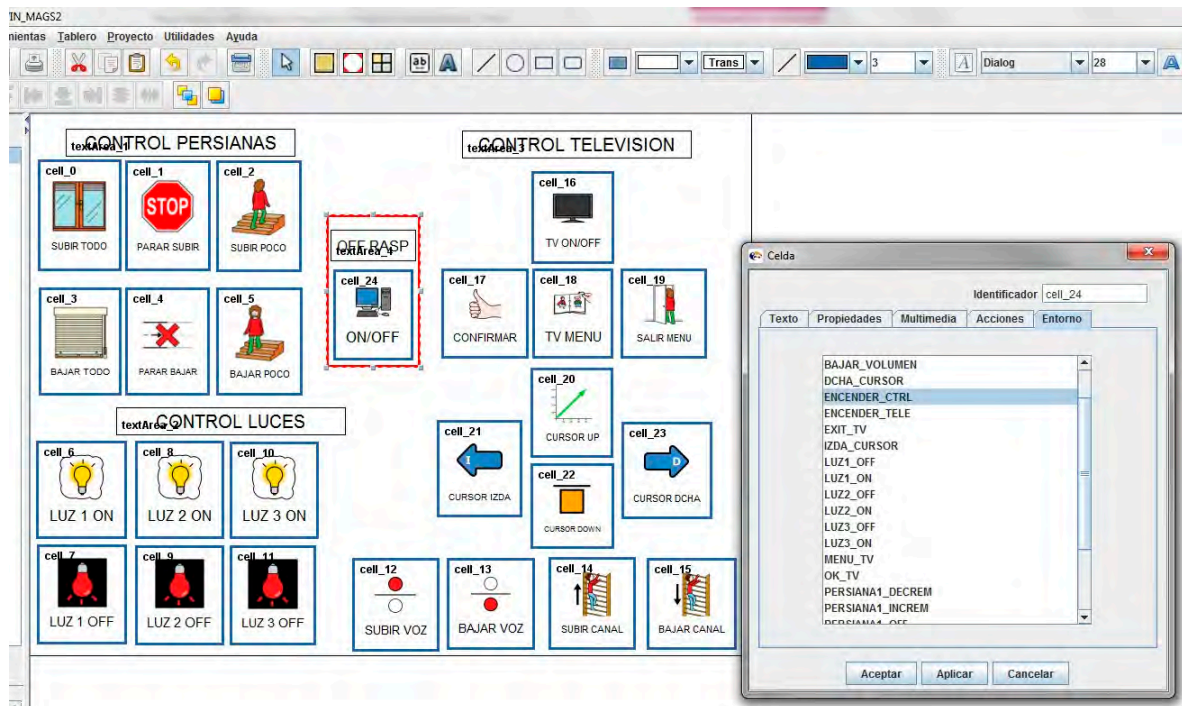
IN_MAGS2

nientas Tablero Proyecto Utilidades Ayuda

Trans 3 Dialog 28

textArea_1 CONTROL PERSIANAS

textArea_3 CONTROL TELEVISION

cell_0
SUBIR TODO

cell_1
STOP
PARAR SUBIR

cell_2
SUBIR POCO

textArea_4 OFF RASP

cell_24
ON/OFF

cell_16
TV ON/OFF

cell_17
CONFIRMAR

cell_18
TV MENU

cell_19
SALIR MENU

cell_3
BAJAR TODO

cell_4
PARAR BAJAR

cell_5
BAJAR POCO

cell_20
CURSOR UP

textArea_2 CONTROL LUCES

cell_21
I
CURSOR IZDA

cell_22
CURSOR DOWN

cell_23
D
CURSOR DCHA

cell_6
LUZ 1 ON

cell_8
LUZ 2 ON

cell_10
LUZ 3 ON

cell_7
LUZ 1 OFF

cell_9
LUZ 2 OFF

cell_11
LUZ 3 OFF

cell_12
SUBIR VOZ

cell_13
BAJAR VOZ

cell_14
SUBIR CANAL

cell_15
BAJAR CANAL

Celda

Identificador cell_24

Texto | Propiedades | Multimedia | Acciones | Entorno

BAJAR_VOLUMEN
DCHA_CURSOR
ENCENDER_CTRL
ENCENDER_TELE
EXIT_TV
IZDA_CURSOR
LUZ1_OFF
LUZ1_ON
LUZ2_OFF
LUZ2_ON
LUZ3_OFF
LUZ3_ON
MENU_TV
OK_TV
PERSIANA1_DECREM
PERSIANA1_INCREM
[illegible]

Aceptar Aplicar Cancelar